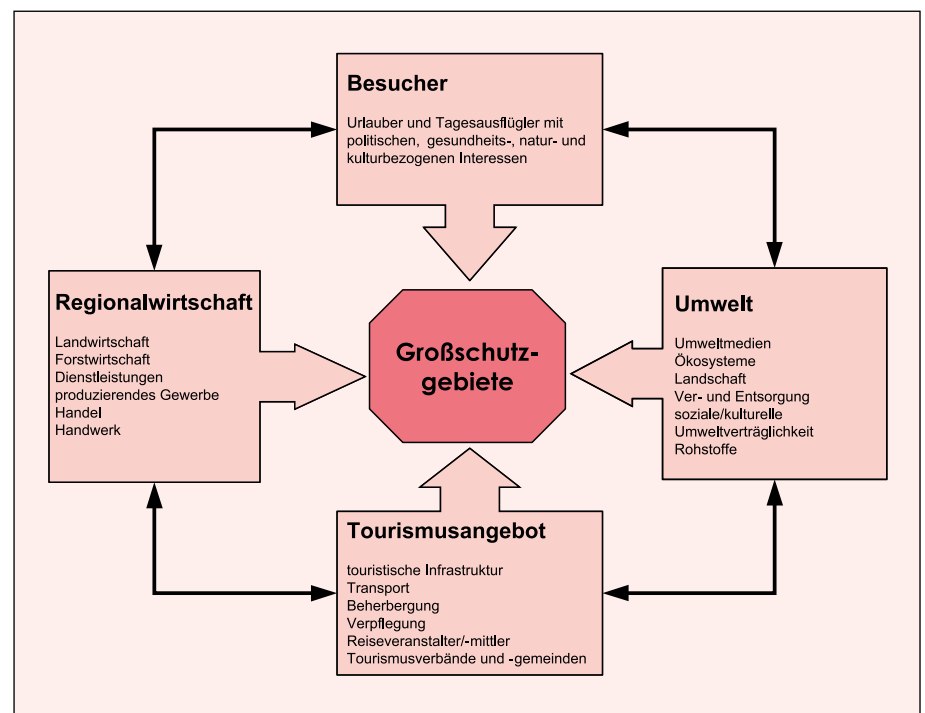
Besucher

Urlauber und Tagesausflügler mit politischen, gesundheits-, natur- und kulturbezogenen Interessen

Regionalwirtschaft

Landwirtschaft
Forstwirtschaft
Dienstleistungen
produzierendes Gewerbe
Handel
Handwerk

Großschutzgebiete

Umwelt

Umweltmedien
Ökosysteme
Landschaft
Ver- und Entsorgung
soziale/kulturelle
Umweltverträglichkeit
Rohstoffe

Tourismusangebot

touristische Infrastruktur
Transport
Beherbergung
Verpflegung
Reiseveranstalter/-mittler
Tourismusverbände und -gemeinden